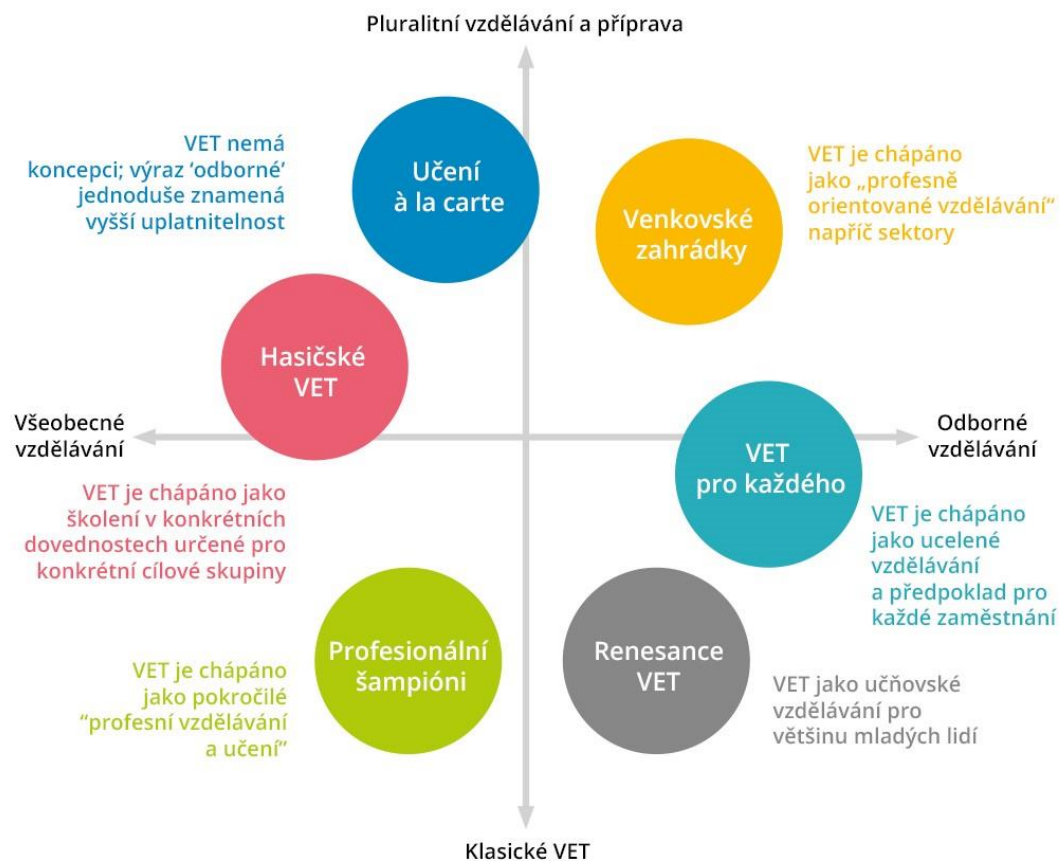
Pluralitní vzdělávání a příprava

VET nemá koncepci; výraz 'odborné' jednoduše znamená vyšší uplatnitelnost

Učení à la carte

VET je chápáno jako „profesně orientované vzdělávání" napříč sektory

Venkovské zahrádky

Hasičské VET

Všeobecné vzdělávání

Odborné vzdělávání

VET pro každého

VET je chápáno jako školení v konkrétních dovednostech určené pro konkrétní cílové skupiny

VET je chápáno jako ucelené vzdělávání a předpoklad pro každé zaměstnání

Profesionální šampióni

Renesance VET

VET je chápáno jako pokročilé "profesní vzdělávání a učení"

VET jako učňovské vzdělávání pro většinu mladých lidí

Klasické VET